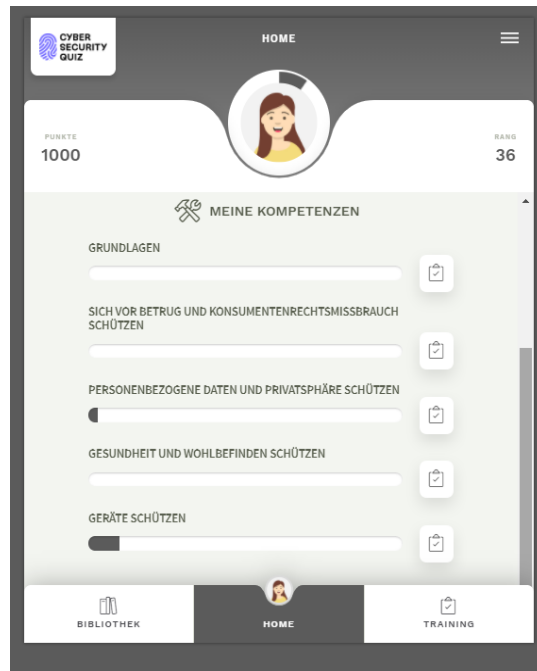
CYBER SECURITY QUIZ

HOME

PUNKTE
1000

RANG
36

MEINE KOMPETENZEN

GRUNDLAGEN

SICH VOR BETRUG UND KONSUMENTENRECHTSMISSBRAUCH SCHÜTZEN

PERSONENBEZOGENE DATEN UND PRIVATSPHÄRE SCHÜTZEN

GESUNDHEIT UND WOHLBEFINDEN SCHÜTZEN

GERÄTE SCHÜTZEN

BIBLIOTHEK

HOME

TRAINING